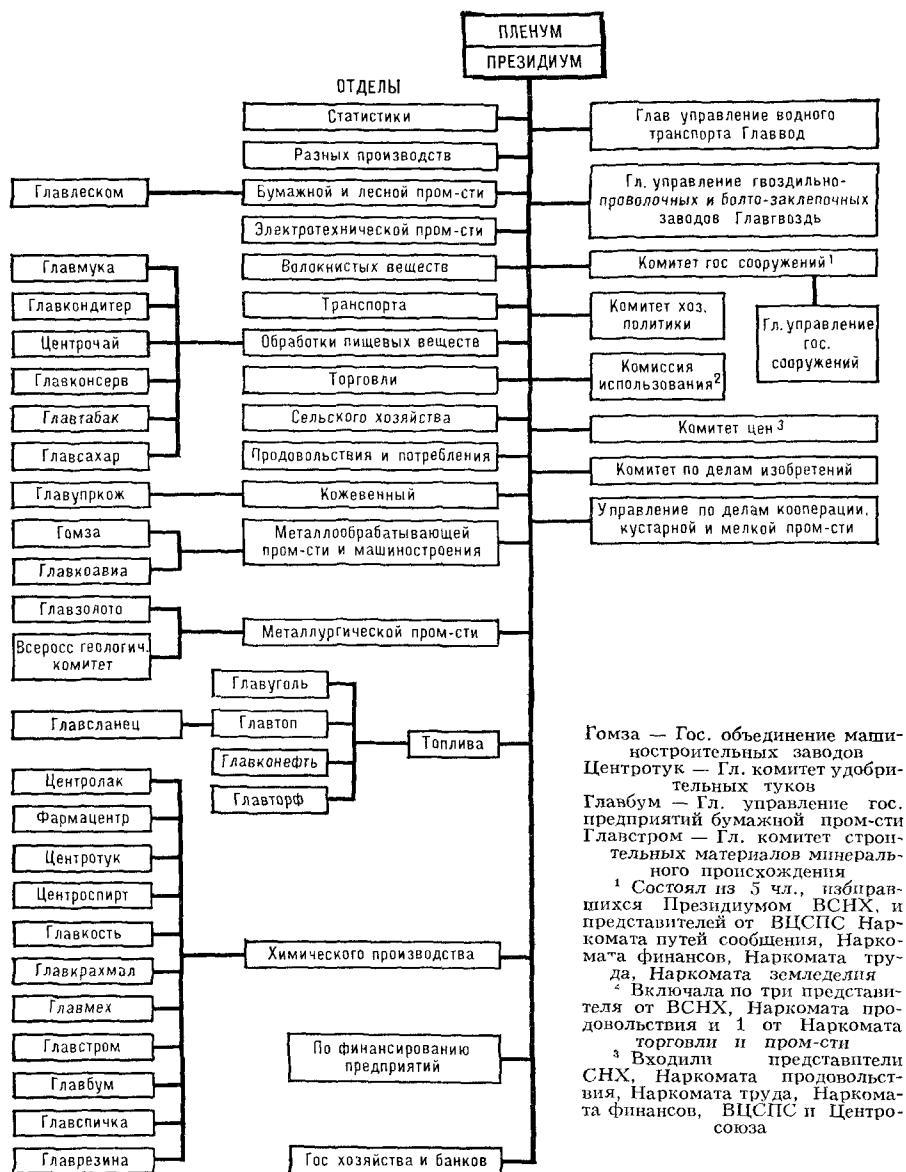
ПЛЕНУМ

ПРЕЗИДИУМ

ОТДЕЛЫ

Статистики

Разных производств

Бумажной и лесной пром-сти

Электротехнической пром-сти

Волокнистых веществ

Транспорта

Обработки пищевых веществ

Торговли

Сельского хозяйства

Продовольствия и потребления

Кожевенный

Металлообрабатывающей пром-сти и машиностроения

Металлургической пром-сти

Топлива

Химического производства

По финансированию предприятий

Гос хозяйства и банков

Главлеском

Главмука

Главкондитер

Центрочай

Главконсерв

Главтабак

Главсахар

Главупркож

Гомза

Главкоавиа

Главзолото

Всеросс геологич. комитет

Главуголь

Главсланец

Главтоп

Главконефть

Главторф

Центролак

Фармацентр

Центротук

Центроспирт

Главкость

Главкрахмал

Главмех

Главстром

Главбум

Главспичка

Главрезина

Глав управление водного транспорта Главвод

Гл. управление гвоздильно-проволочных и болто-заклепочных заводов Главгвоздь

Комитет гос сооружений$^1$

Комитет хоз. политики

Гл. управление гос. сооружений

Комиссия использования$^2$

Комитет цен$^3$

Комитет по делам изобретений

Управление по делам кооперации, кустарной и мелкой пром-сти

Гомза — Гос. объединение машиностроительных заводов
Центротук — Гл. комитет удобрительных туков
Главбум — Гл. управление гос. предприятий бумажной пром-сти
Главстром — Гл. комитет строительных материалов минерального происхождения

$^1$ Состоял из 5 чл., избиравшихся Президиумом ВСНХ, и представителей от ВЦСПС Наркомата путей сообщения, Наркомата финансов, Наркомата труда, Наркомата земледелия

$^2$ Включала по три представителя от ВСНХ, Наркомата продовольствия и 1 от Наркомата торговли и пром-сти

$^3$ Входили представители СНХ, Наркомата продовольствия, Наркомата труда, Наркомата финансов, ВЦСПС и Центросоюза